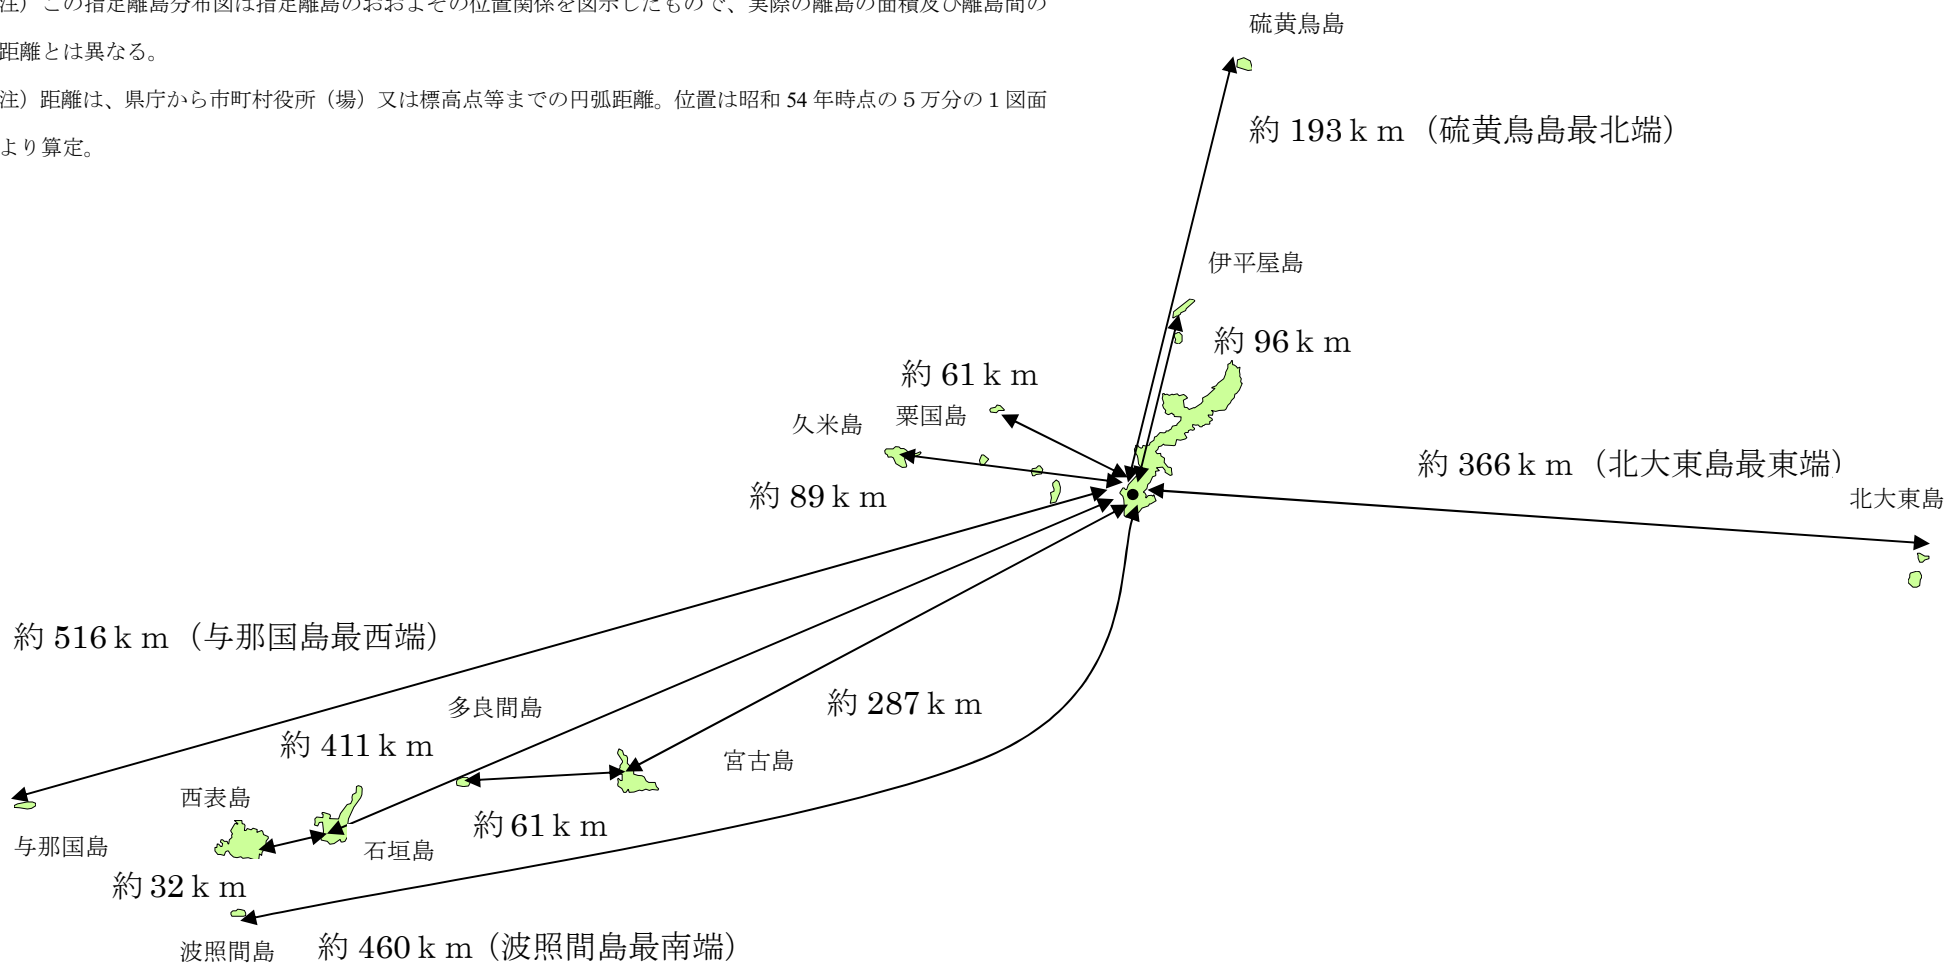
注）この指定離島分布図は指定離島のおおよその位置関係を図示したもので、実際の離島の面積及び離島間の距離とは異なる。

注）距離は、県庁から市町村役所（場）又は標高点等までの円弧距離。位置は昭和 54 年時点の 5 万分の 1 図面より算定。

硫黄鳥島

約 193 k m（硫黄鳥島最北端）

伊平屋島

約 96 k m

約 61 k m

粟国島

久米島

約 366 k m（北大東島最東端）

北大東島

約 89 k m

約 516 k m（与那国島最西端）

多良間島

約 287 k m

約 411 k m

宮古島

西表島

約 61 k m

与那国島

石垣島

約 32 k m

波照間島

約 460 k m（波照間島最南端）